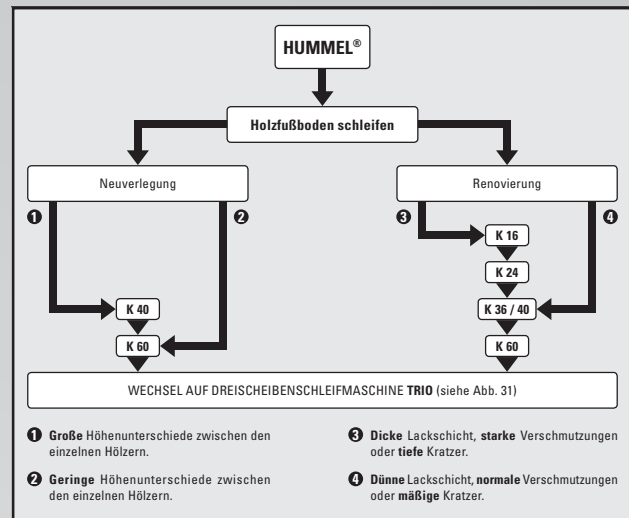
HUMMEL®

Holzfußboden schleifen

Neuverlegung

Renovierung

❶

❷

❸

❹

K 16

K 24

K 40

K 36 / 40

K 60

K 60

WECHSEL AUF DREISCHEIBENSCHLEIFMASCHINE TRIO (siehe Abb. 31)

❶ Große Höhenunterschiede zwischen den einzelnen Hölzern.

❷ Geringe Höhenunterschiede zwischen den einzelnen Hölzern.

❸ Dicke Lackschicht, starke Verschmutzungen oder tiefe Kratzer.

❹ Dünne Lackschicht, normale Verschmutzungen oder mäßige Kratzer.